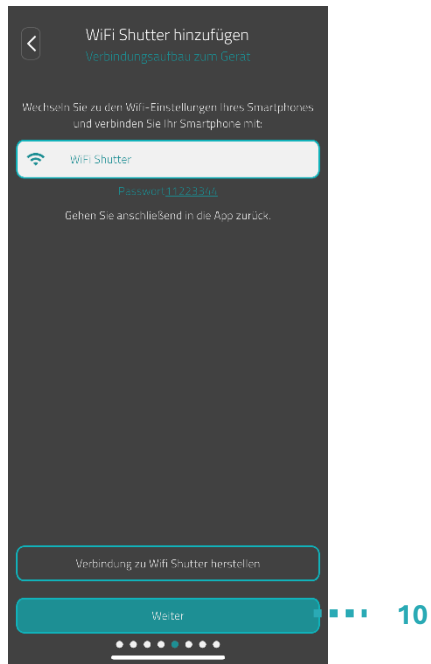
WiFi Shutter hinzufügen
Verbindungsaufbau zum Gerät

Wechseln Sie zu den Wifi-Einstellungen Ihres Smartphones und verbinden Sie Ihr Smartphone mit:

WiFi Shutter

Passwort:11223344

Gehen Sie anschließend in die App zurück.

Verbindung zu Wifi Shutter herstellen

Weiter

10